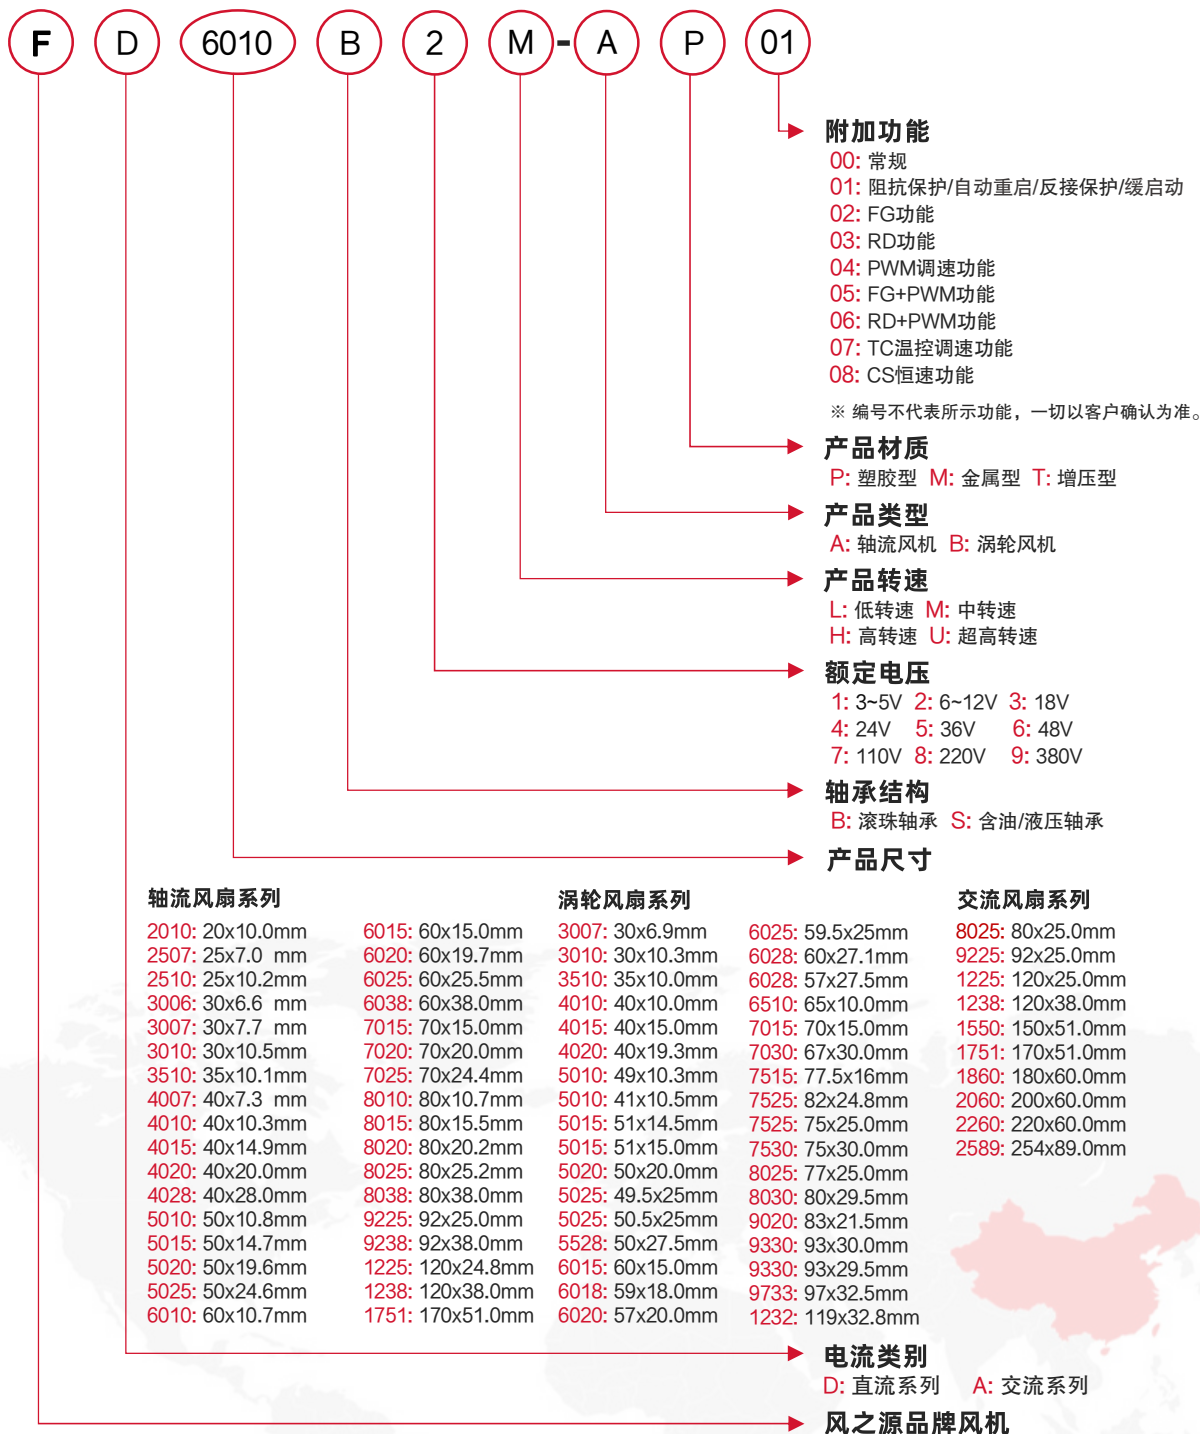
F D 6010 B 2 M - A P 01

附加功能
00: 常规
01: 阻抗保护/自动重启/反接保护/缓启动
02: FG功能
03: RD功能
04: PWM调速功能
05: FG+PWM功能
06: RD+PWM功能
07: TC温控调速功能
08: CS恒速功能

※ 编号不代表所示功能，一切以客户确认为准。

产品材质
P: 塑胶型 M: 金属型 T: 增压型

产品类型
A: 轴流风机 B: 涡轮风机

产品转速
L: 低转速 M: 中转速
H: 高转速 U: 超高转速

额定电压
1: 3~5V 2: 6~12V 3: 18V
4: 24V 5: 36V 6: 48V
7: 110V 8: 220V 9: 380V

轴承结构
B: 滚珠轴承 S: 含油/液压轴承

产品尺寸

轴流风扇系列
2010: 20x10.0mm
2507: 25x7.0 mm
2510: 25x10.2mm
3006: 30x6.6 mm
3007: 30x7.7 mm
3010: 30x10.5mm
3510: 35x10.1mm
4007: 40x7.3 mm
4010: 40x10.3mm
4015: 40x14.9mm
4020: 40x20.0mm
4028: 40x28.0mm
5010: 50x10.8mm
5015: 50x14.7mm
5020: 50x19.6mm
5025: 50x24.6mm
6010: 60x10.7mm

6015: 60x15.0mm
6020: 60x19.7mm
6025: 60x25.5mm
6038: 60x38.0mm
7015: 70x15.0mm
7020: 70x20.0mm
7025: 70x24.4mm
8010: 80x10.7mm
8015: 80x15.5mm
8020: 80x20.2mm
8025: 80x25.2mm
8038: 80x38.0mm
9225: 92x25.0mm
9238: 92x38.0mm
1225: 120x24.8mm
1238: 120x38.0mm
1751: 170x51.0mm

涡轮风扇系列
3007: 30x6.9mm
3010: 30x10.3mm
3510: 35x10.0mm
4010: 40x10.0mm
4015: 40x15.0mm
4020: 40x19.3mm
5010: 49x10.3mm
5010: 41x10.5mm
5015: 51x14.5mm
5015: 51x15.0mm
5020: 50x20.0mm
5025: 49.5x25mm
5025: 50.5x25mm
5528: 50x27.5mm
6015: 60x15.0mm
6018: 59x18.0mm
6020: 57x20.0mm

6025: 59.5x25mm
6028: 60x27.1mm
6028: 57x27.5mm
6510: 65x10.0mm
7015: 70x15.0mm
7030: 67x30.0mm
7515: 77.5x16mm
7525: 82x24.8mm
7525: 75x25.0mm
7530: 75x30.0mm
8025: 77x25.0mm
8030: 80x29.5mm
9020: 83x21.5mm
9330: 93x30.0mm
9330: 93x29.5mm
9733: 97x32.5mm
1232: 119x32.8mm

交流风扇系列
8025: 80x25.0mm
9225: 92x25.0mm
1225: 120x25.0mm
1238: 120x38.0mm
1550: 150x51.0mm
1751: 170x51.0mm
1860: 180x60.0mm
2060: 200x60.0mm
2260: 220x60.0mm
2589: 254x89.0mm

电流类别
D: 直流系列 A: 交流系列

风之源品牌风机